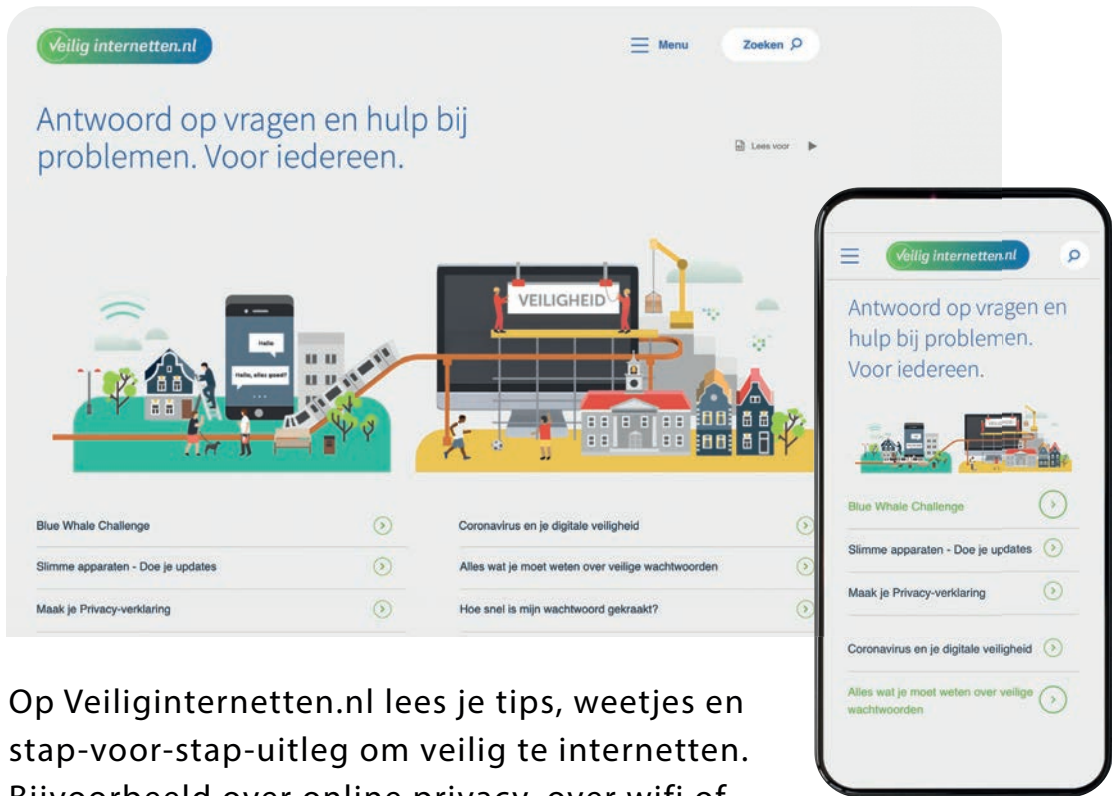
veilig internetten.nl

Menu

Zoeken

Antwoord op vragen en hulp bij problemen. Voor iedereen.

Lees voor

Hallo

Hallo, alles goed?

VEILIGHEID

Blue Whale Challenge

Slimme apparaten - Doe je updates

Maak je Privacy-verklaring

Coronavirus en je digitale veiligheid

Alles wat je moet weten over veilige wachtwoorden

Hoe snel is mijn wachtwoord gekraakt?

veilig internetten.nl

Antwoord op vragen en hulp bij problemen. Voor iedereen.

Blue Whale Challenge

Slimme apparaten - Doe je updates

Maak je Privacy-verklaring

Coronavirus en je digitale veiligheid

Alles wat je moet weten over veilige wachtwoorden

Op Veiliginternetten.nl lees je tips, weetjes en stap-voor-stap-uitleg om veilig te internetten. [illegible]